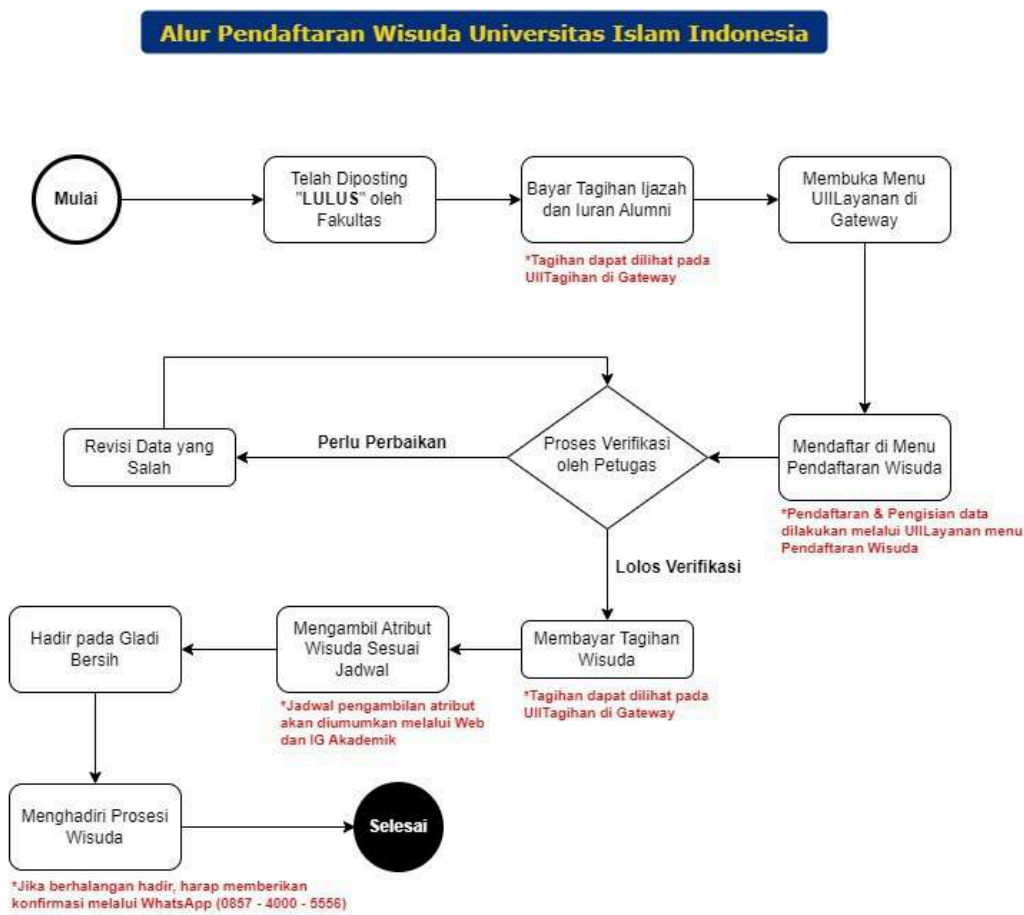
Alur Pendaftaran Wisuda Universitas Islam Indonesia

Mulai

Telah Diposting "LULUS" oleh Fakultas

Bayar Tagihan Ijazah dan Iuran Alumni

*Tagihan dapat dilihat pada UIITagihan di Gateway

Membuka Menu UIILayanan di Gateway

Mendaftar di Menu Pendaftaran Wisuda

*Pendaftaran & Pengisian data dilakukan melalui UIILayanan menu Pendaftaran Wisuda

Proses Verifikasi oleh Petugas

Perlu Perbaikan

Revisi Data yang Salah

Lolos Verifikasi

Membayar Tagihan Wisuda

*Tagihan dapat dilihat pada UIITagihan di Gateway

Mengambil Atribut Wisuda Sesuai Jadwal

*Jadwal pengambilan atribut akan diumumkan melalui Web dan IG Akademik

Hadir pada Gladi Bersih

Menghadiri Prosesi Wisuda

*Jika berhalangan hadir, harap memberikan konfirmasi melalui WhatsApp (0857 - 4000 - 5556)

Selesai